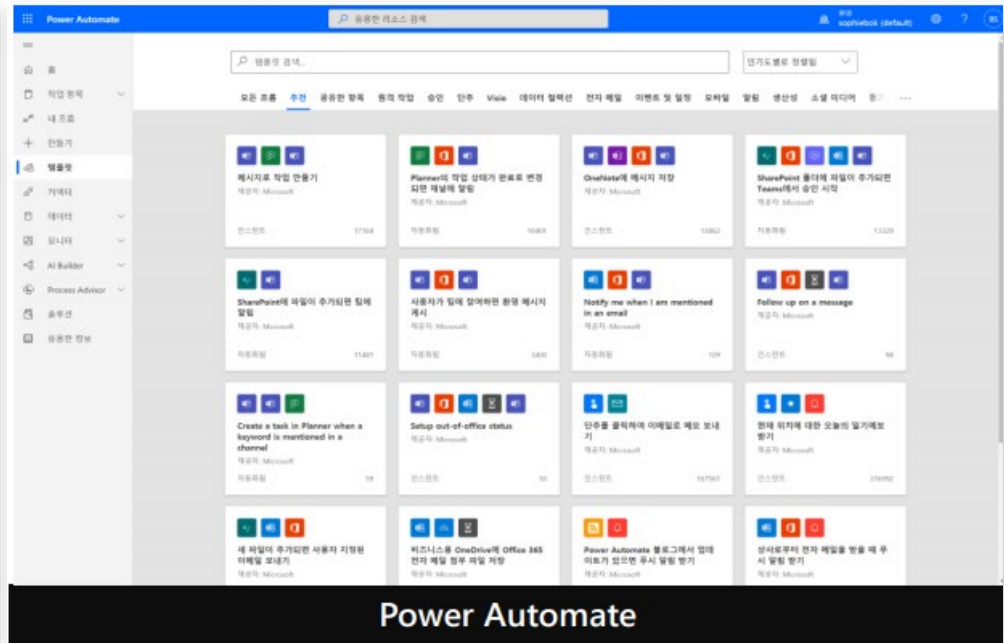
Power Automate

유용한 리소스 검색

환경 sophiebok (default)

홈
작업 항목
내 흐름
만들기
템플릿
커넥터
데이터
모니터
AI Builder
Process Advisor
솔루션
유용한 정보

템플릿 검색

인기도별로 정렬됨

모든 흐름 추천 공유한 항목 원격 작업 승인 단추 Visio 데이터 컬렉션 전자 메일 이벤트 및 일정 모바일 알림 생산성 소셜 미디어 동기 ...

메시지로 작업 만들기
제공자: Microsoft
인스턴트 17164

Planner의 작업 상태가 완료로 변경되면 채널에 알림
제공자: Microsoft
자동화됨 16401

OneNote에 메시지 저장
제공자: Microsoft
인스턴트 15862

SharePoint 폴더에 파일이 추가되면 Teams에서 승인 시작
제공자: Microsoft
자동화됨 13320

SharePoint에 파일이 추가되면 팀에 알림
제공자: Microsoft
자동화됨 11401

사용자가 팀에 참여하면 환영 메시지 게시
제공자: Microsoft
자동화됨 5800

Notify me when I am mentioned in an email
제공자: Microsoft
자동화됨 109

Follow up on a message
제공자: Microsoft
인스턴트 98

Create a task in Planner when a keyword is mentioned in a channel
제공자: Microsoft
자동화됨 59

Setup out-of-office status
제공자: Microsoft
인스턴트 50

단추를 클릭하여 이메일로 메모 보내기
제공자: Microsoft
인스턴트 167561

현재 위치에 대한 오늘의 일기예보 받기
제공자: Microsoft
인스턴트 116992

새 파일이 추가되면 사용자 지정된 이메일 보내기
제공자: Microsoft

비즈니스용 OneDrive에 Office 365 전자 메일 첨부 파일 저장
제공자: Microsoft

Power Automate 블로그에서 업데이트가 있으면 푸시 알림 받기
제공자: Microsoft

상사로부터 전자 메일을 받을 때 푸시 알림 받기
제공자: Microsoft

Power Automate